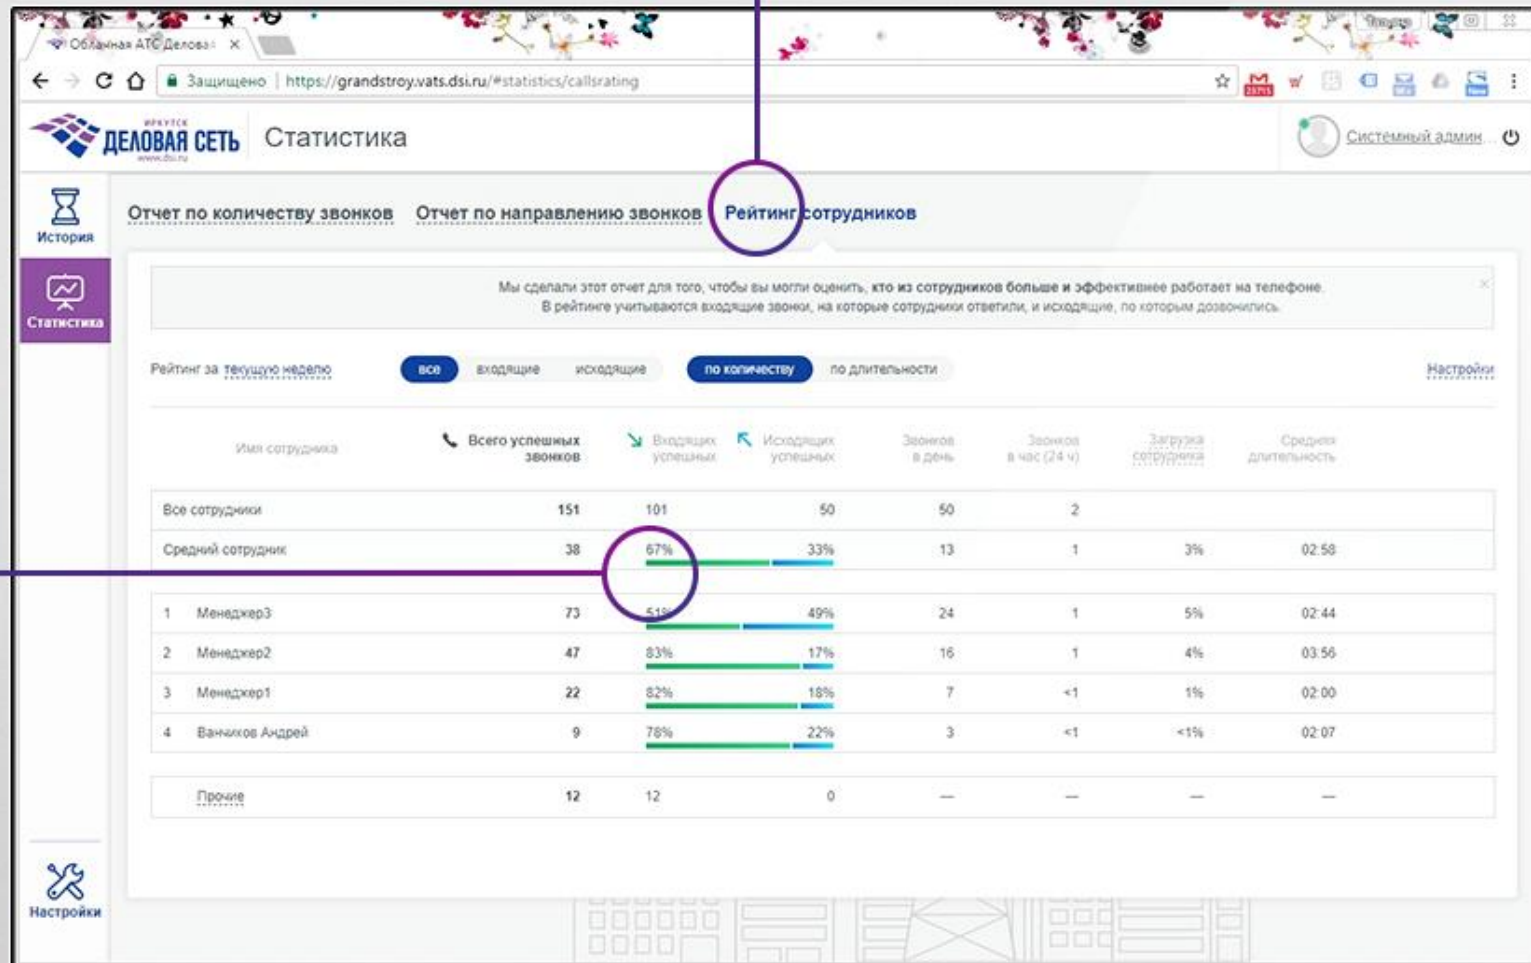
Облачная АТС Делова ×

Защищено https://grandstroy.vats.dsi.ru/#statistics/callsrating

ИРКУТСК ДЕЛОВАЯ СЕТЬ www.dsi.ru Статистика

Системный админ

История

Статистика

Настройки

Отчет по количеству звонков Отчет по направлению звонков Рейтинг сотрудников

Мы сделали этот отчет для того, чтобы вы могли оценить, кто из сотрудников больше и эффективнее работает на телефоне. В рейтинге учитываются входящие звонки, на которые сотрудники ответили, и исходящие, по которым дозвонились.

Рейтинг за текущую неделю

все входящие исходящие

по количеству по длительности

Настройки

| | Имя сотрудника | Всего успешных звонков | Входящих успешных | Исходящих успешных | Звонков в день | Звонков в час (24 ч) | Загрузка сотрудника | Средняя длительность |
|---|---|---|---|---|---|---|---|---|
| | Все сотрудники | 151 | 101 | 50 | 50 | 2 | | |
| | Средний сотрудник | 38 | 67% | 33% | 13 | 1 | 3% | 02:58 |
| 1 | Менеджер3 | 73 | 51% | 49% | 24 | 1 | 5% | 02:44 |
| 2 | Менеджер2 | 47 | 83% | 17% | 16 | 1 | 4% | 03:56 |
| 3 | Менеджер1 | 22 | 82% | 18% | 7 | <1 | 1% | 02:00 |
| 4 | Ванчиков Андрей | 9 | 78% | 22% | 3 | <1 | <1% | 02:07 |
| | Прочие | 12 | 12 | 0 | — | — | — | — |